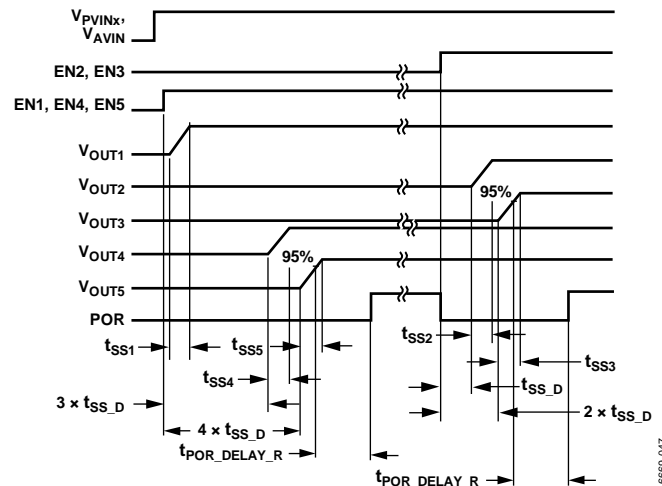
$V_{PVINx}$, $V_{AVIN}$

EN2, EN3

EN1, EN4, EN5

$V_{OUT1}$

$V_{OUT2}$

$V_{OUT3}$

$V_{OUT4}$

$V_{OUT5}$

POR

95%

95%

$t_{SS1}$

$t_{SS5}$

$t_{SS4}$

$3 \times t_{SS\_D}$

$4 \times t_{SS\_D}$

$t_{POR\_DELAY\_R}$

$t_{SS2}$

$t_{SS3}$

$t_{SS\_D}$

$2 \times t_{SS\_D}$

$t_{POR\_DELAY\_R}$

6550-047